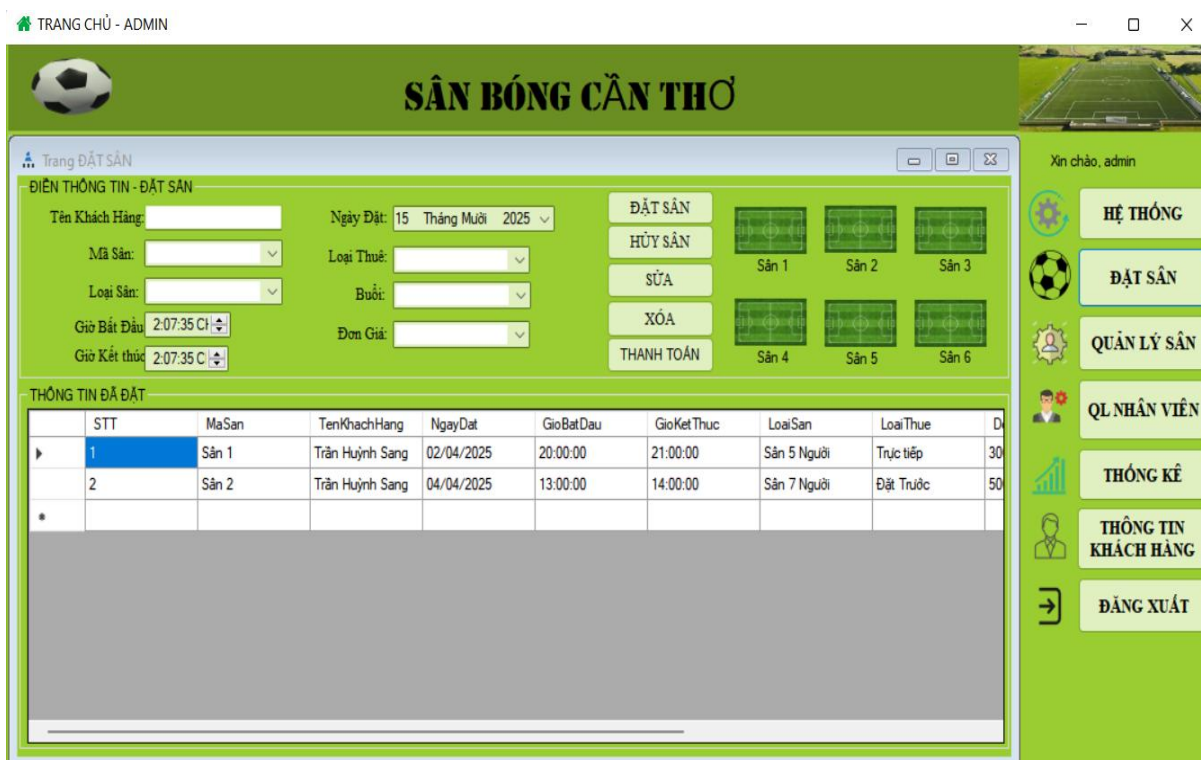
TRANG CHỦ - ADMIN

SÂN BÓNG CẦN THƠ

Trang ĐẶT SÂN

ĐIỀN THÔNG TIN - ĐẶT SÂN

Tên Khách Hàng:
Mã Sân:
Loại Sân:
Giờ Bắt Đầu 2:07:35 CH
Giờ Kết thúc 2:07:35 C

Ngày Đặt: 15 Tháng Mười 2025
Loại Thuê:
Buổi:
Đơn Giá:

ĐẶT SÂN
HỦY SÂN
SỬA
XÓA
THANH TOÁN

Sân 1 Sân 2 Sân 3
Sân 4 Sân 5 Sân 6

THÔNG TIN ĐÃ ĐẶT

| | STT | MaSan | TenKhachHang | NgayDat | GioBatDau | GioKetThuc | LoaiSan | LoaiThue | D |
|---|---|---|---|---|---|---|---|---|---|
| ▸ | 1 | Sân 1 | Trần Huỳnh Sang | 02/04/2025 | 20:00:00 | 21:00:00 | Sân 5 Người | Trực tiếp | 30 |
| | 2 | Sân 2 | Trần Huỳnh Sang | 04/04/2025 | 13:00:00 | 14:00:00 | Sân 7 Người | Đặt Trước | 50 |
| * | | | | | | | | | |

Xin chào, admin

HỆ THỐNG
ĐẶT SÂN
QUẢN LÝ SÂN
QL NHÂN VIÊN
THỐNG KÊ
THÔNG TIN KHÁCH HÀNG
ĐĂNG XUẤT